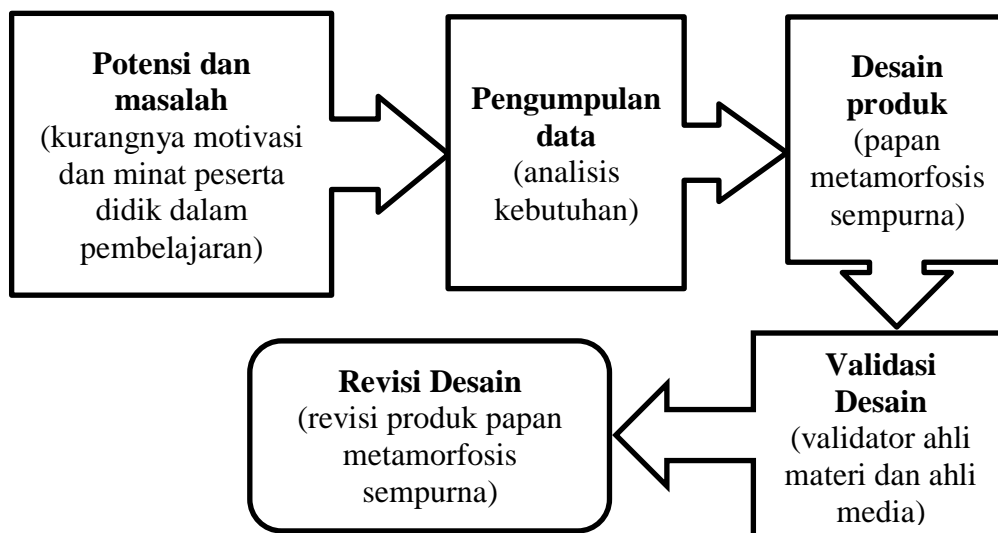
**Potensi dan masalah**
(kurangnya motivasi dan minat peserta didik dalam pembelajaran)

**Pengumpulan data**
(analisis kebutuhan)

**Desain produk**
(papan metamorfosis sempurna)

**Validasi Desain**
(validator ahli materi dan ahli media)

**Revisi Desain**
(revisi produk papan metamorfosis sempurna)